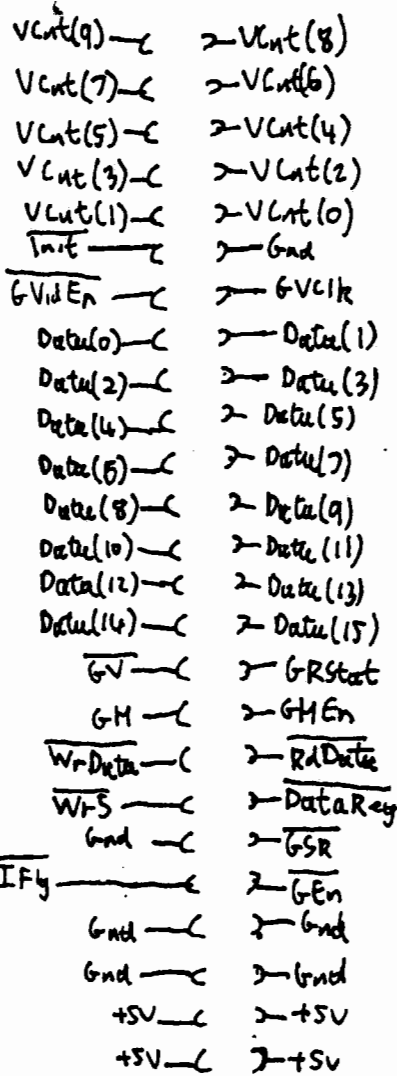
VCnt(9) VCnt(8)
VCnt(7) VCnt(6)
VCnt(5) VCnt(4)
VCnt(3) VCnt(2)
VCnt(1) VCnt(0)
$\overline{\text{Init}}$ Gnd
$\overline{\text{GVidEn}}$ GVClk
Data(0) Data(1)
Data(2) Data(3)
Data(4) Data(5)
Data(6) Data(7)
Data(8) Data(9)
Data(10) Data(11)
Data(12) Data(13)
Data(14) Data(15)
$\overline{\text{GV}}$ GRStat
GM GMEn
$\overline{\text{WrData}}$ $\overline{\text{RdData}}$
$\overline{\text{WrS}}$ $\overline{\text{DataReq}}$
Gnd $\overline{\text{GSR}}$
$\overline{\text{IFly}}$ $\overline{\text{GEn}}$
Gnd Gnd
Gnd Gnd
+5V +5V
+5V +5V